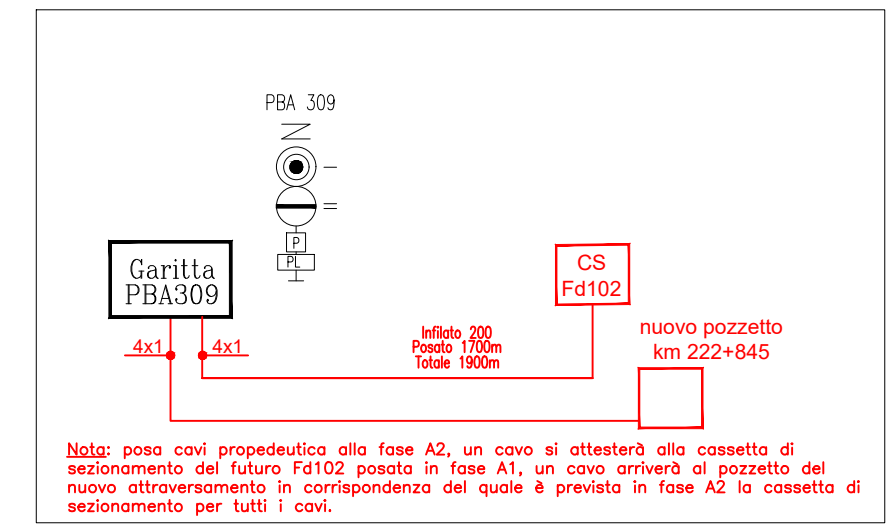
PBA 309

P

PL

Garitta
PBA309

CS
Fd102

nuovo pozzetto
km 222+845

4x1

4x1

Infilato 200
Posato 1700m
Totale 1900m

Nota: posa cavi propedeutica alla fase A2, un cavo si attesterà alla cassetta di sezionamento del futuro Fd102 posata in fase A1, un cavo arriverà al pozzetto del nuovo attraversamento in corrispondenza del quale è prevista in fase A2 la cassetta di sezionamento per tutti i cavi.